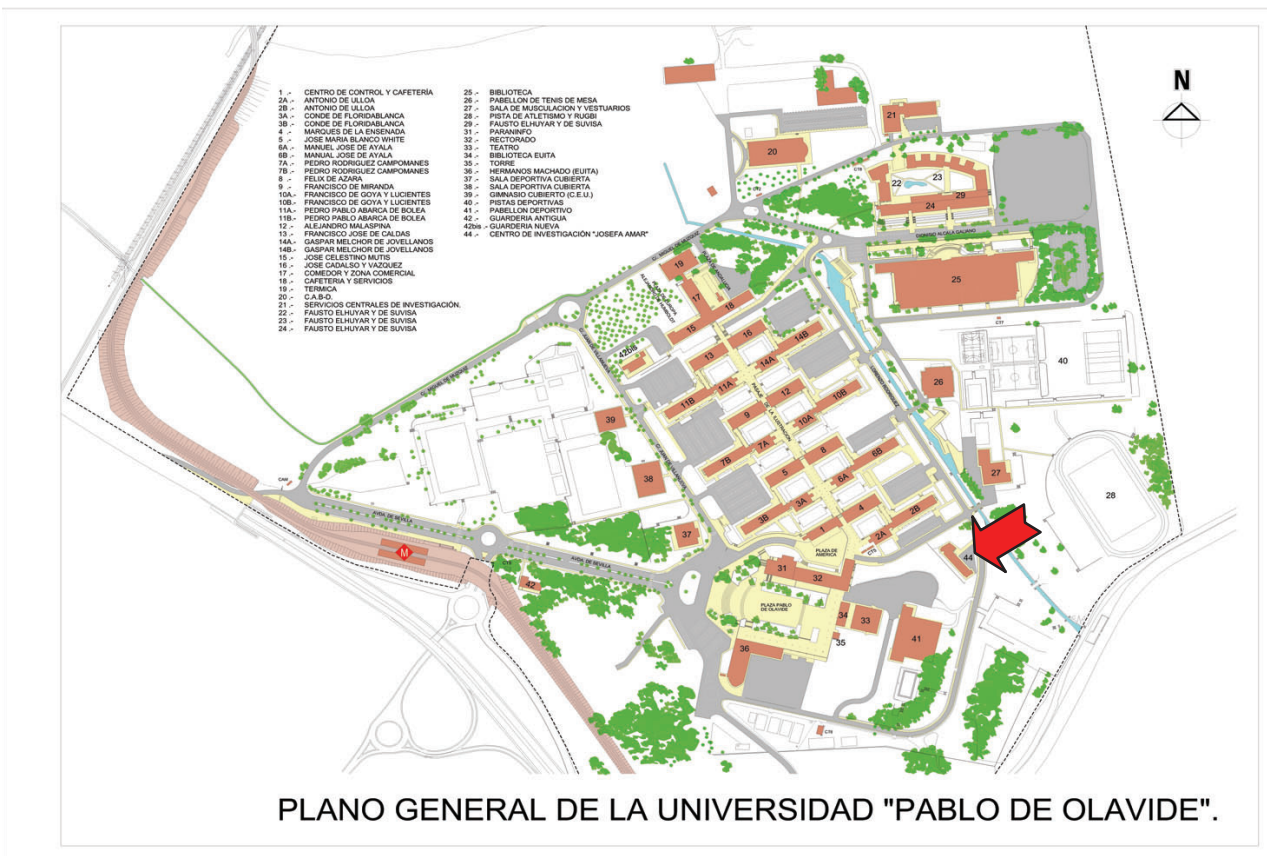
1 .- CENTRO DE CONTROL Y CAFETERÍA
2A .- ANTONIO DE ULLOA
2B .- ANTONIO DE ULLOA
3A .- CONDE DE FLORIDABLANCA
3B .- CONDE DE FLORIDABLANCA
4 .- MARQUES DE LA ENSENADA
5 .- JOSE MARIA BLANCO WHITE
6A .- MANUEL JOSE DE AYALA
6B .- MANUAL JOSE DE AYALA
7A .- PEDRO RODRIGUEZ CAMPOMANES
7B .- PEDRO RODRIGUEZ CAMPOMANES
8 .- FELIX DE AZARA
9 .- FRANCISCO DE MIRANDA
10A.- FRANCISCO DE GOYA Y LUCIENTES
10B.- FRANCISCO DE GOYA Y LUCIENTES
11A.- PEDRO PABLO ABARCA DE BOLEA
11B.- PEDRO PABLO ABARCA DE BOLEA
12 .- ALEJANDRO MALASPINA
13 .- FRANCISCO JOSE DE CALDAS
14A.- GASPAR MELCHOR DE JOVELLANOS
14B.- GASPAR MELCHOR DE JOVELLANOS
15 .- JOSE CELESTINO MUTIS
16 .- JOSE CADALSO Y VAZQUEZ
17 .- COMEDOR Y ZONA COMERCIAL
18 .- CAFETERIA Y SERVICIOS
19 .- TERMICA
20 .- C.A.B-D.
21 .- SERVICIOS CENTRALES DE INVESTIGACIÓN.
22 .- FAUSTO ELHUYAR Y DE SUVISA
23 .- FAUSTO ELHUYAR Y DE SUVISA
24 .- FAUSTO ELHUYAR Y DE SUVISA

25 .- BIBLIOTECA
26 .- PABELLON DE TENIS DE MESA
27 .- SALA DE MUSCULACION Y VESTUARIOS
28 .- PISTA DE ATLETISMO Y RUGBI
29 .- FAUSTO ELHUYAR Y DE SUVISA
31 .- PARANINFO
32 .- RECTORADO
33 .- TEATRO
34 .- BIBLIOTECA EUITA
35 .- TORRE
36 .- HERMANOS MACHADO (EUITA)
37 .- SALA DEPORTIVA CUBIERTA
38 .- SALA DEPORTIVA CUBIERTA
39 .- GIMNASIO CUBIERTO (C.E.U.)
40 .- PISTAS DEPORTIVAS
41 .- PABELLON DEPORTIVO
42 .- GUARDERIA ANTIGUA
42bis .- GUARDERIA NUEVA
44 .- CENTRO DE INVESTIGACIÓN "JOSEFA AMAR"

N

21 20 22 23 24 29 25 19 17 18 15 16 14A 14B 13 42bis 11A 11B 12 10B 9 10A 7A 7B 8 6B 6A 5 4 3A 3B 2B 2A 1 26 40 39 38 37 27 28 44 42 31 32 34 33 41 35 36

PLAZA DE AMERICA
PLAZA PABLO DE OLAVIDE
AVDA. DE SEVILLA
M

PLANO GENERAL DE LA UNIVERSIDAD "PABLO DE OLAVIDE".